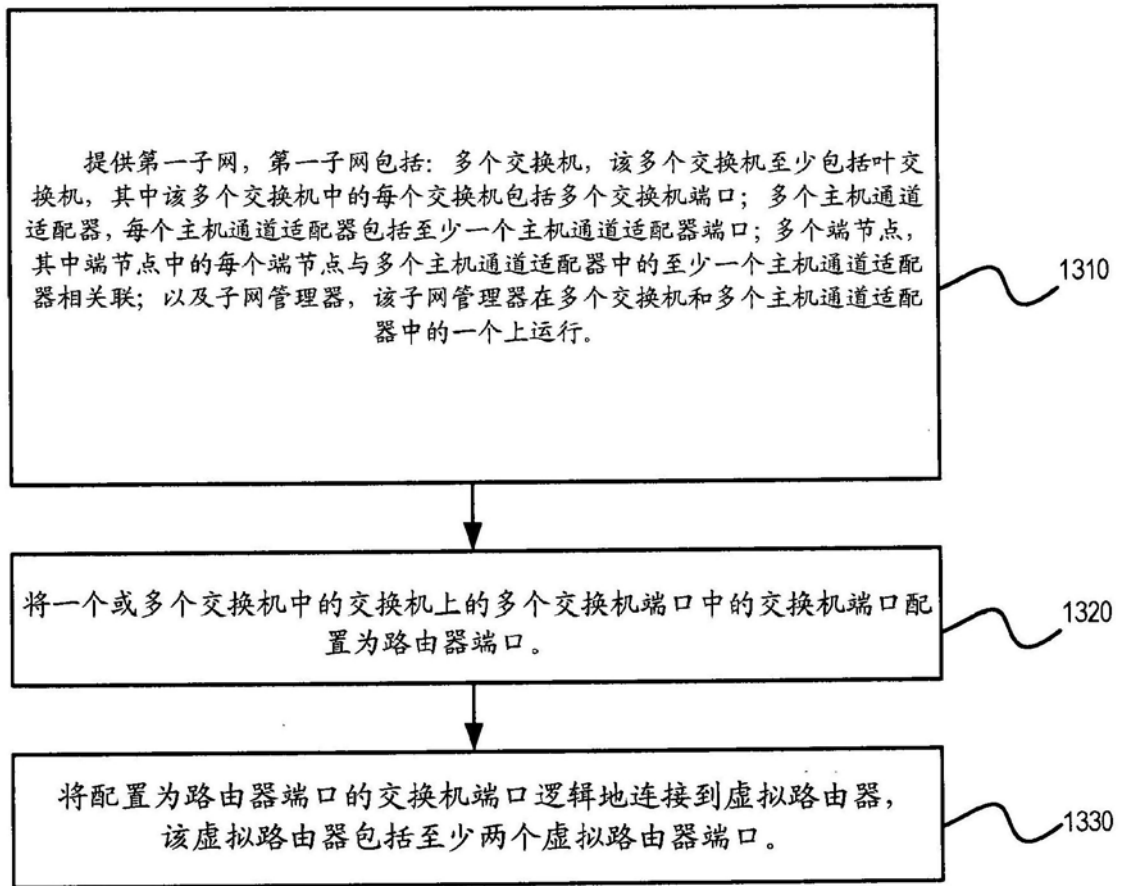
提供第一子网，第一子网包括：多个交换机，该多个交换机至少包括叶交换机，其中该多个交换机中的每个交换机包括多个交换机端口；多个主机通道适配器，每个主机通道适配器包括至少一个主机通道适配器端口；多个端节点，其中端节点中的每个端节点与多个主机通道适配器中的至少一个主机通道适配器相关联；以及子网管理器，该子网管理器在多个交换机和多个主机通道适配器中的一个上运行。

1310

将一个或多个交换机中的交换机上的多个交换机端口中的交换机端口配置为路由器端口。

1320

将配置为路由器端口的交换机端口逻辑地连接到虚拟路由器，该虚拟路由器包括至少两个虚拟路由器端口。

1330